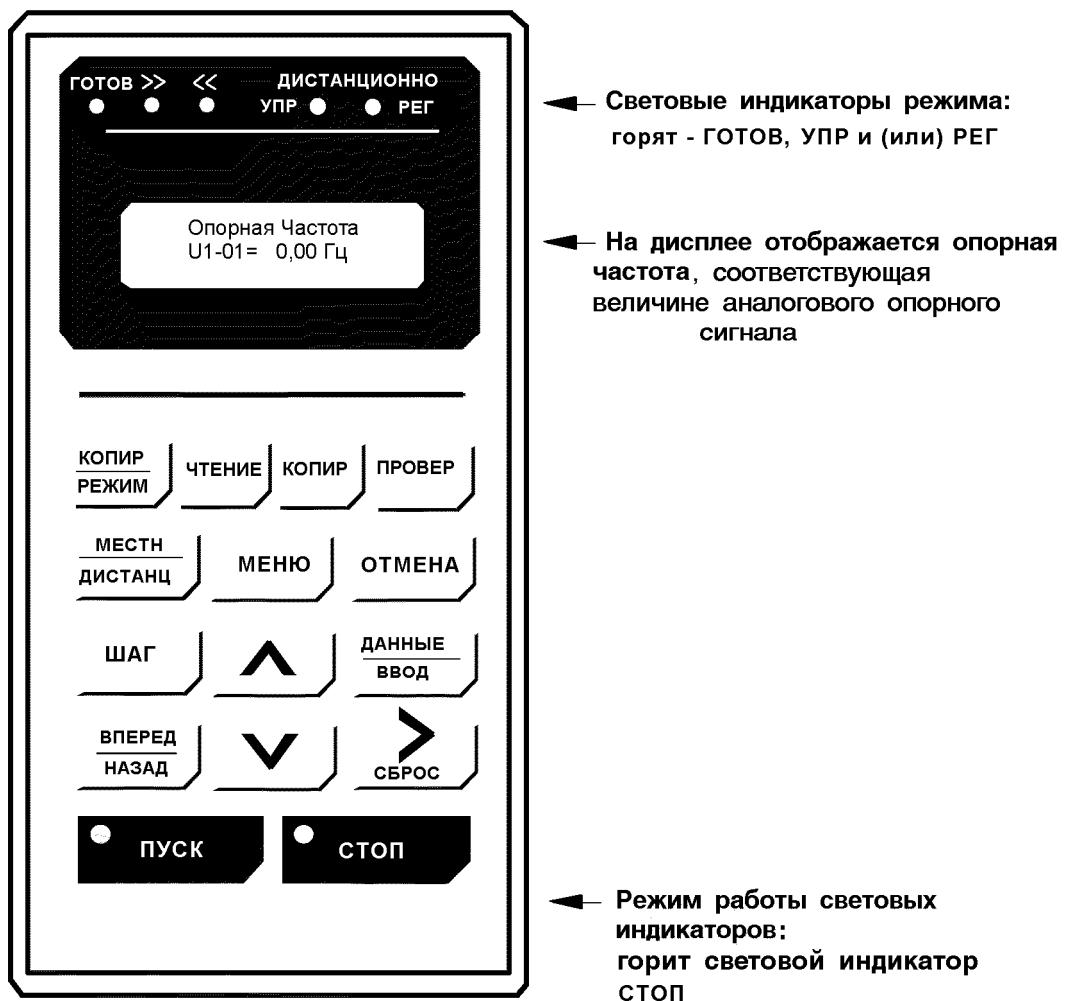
ГОТОВ >> << ДИСТАНЦИОННО
УПР РЕГ

Световые индикаторы режима: горят - ГОТОВ, УПР и (или) РЕГ

Опорная Частота
U1-01= 0,00 Гц

На дисплее отображается опорная частота, соответствующая величине аналогового опорного сигнала

КОПИР
РЕЖИМ

ЧТЕНИЕ

КОПИР

ПРОВЕР

МЕСТН
ДИСТАНЦ

МЕНЮ

ОТМЕНА

ШАГ

ДАННЫЕ
ВВОД

ВПЕРЕД
НАЗАД

СБРОС

ПУСК

СТОП

Режим работы световых индикаторов: горит световой индикатор СТОП